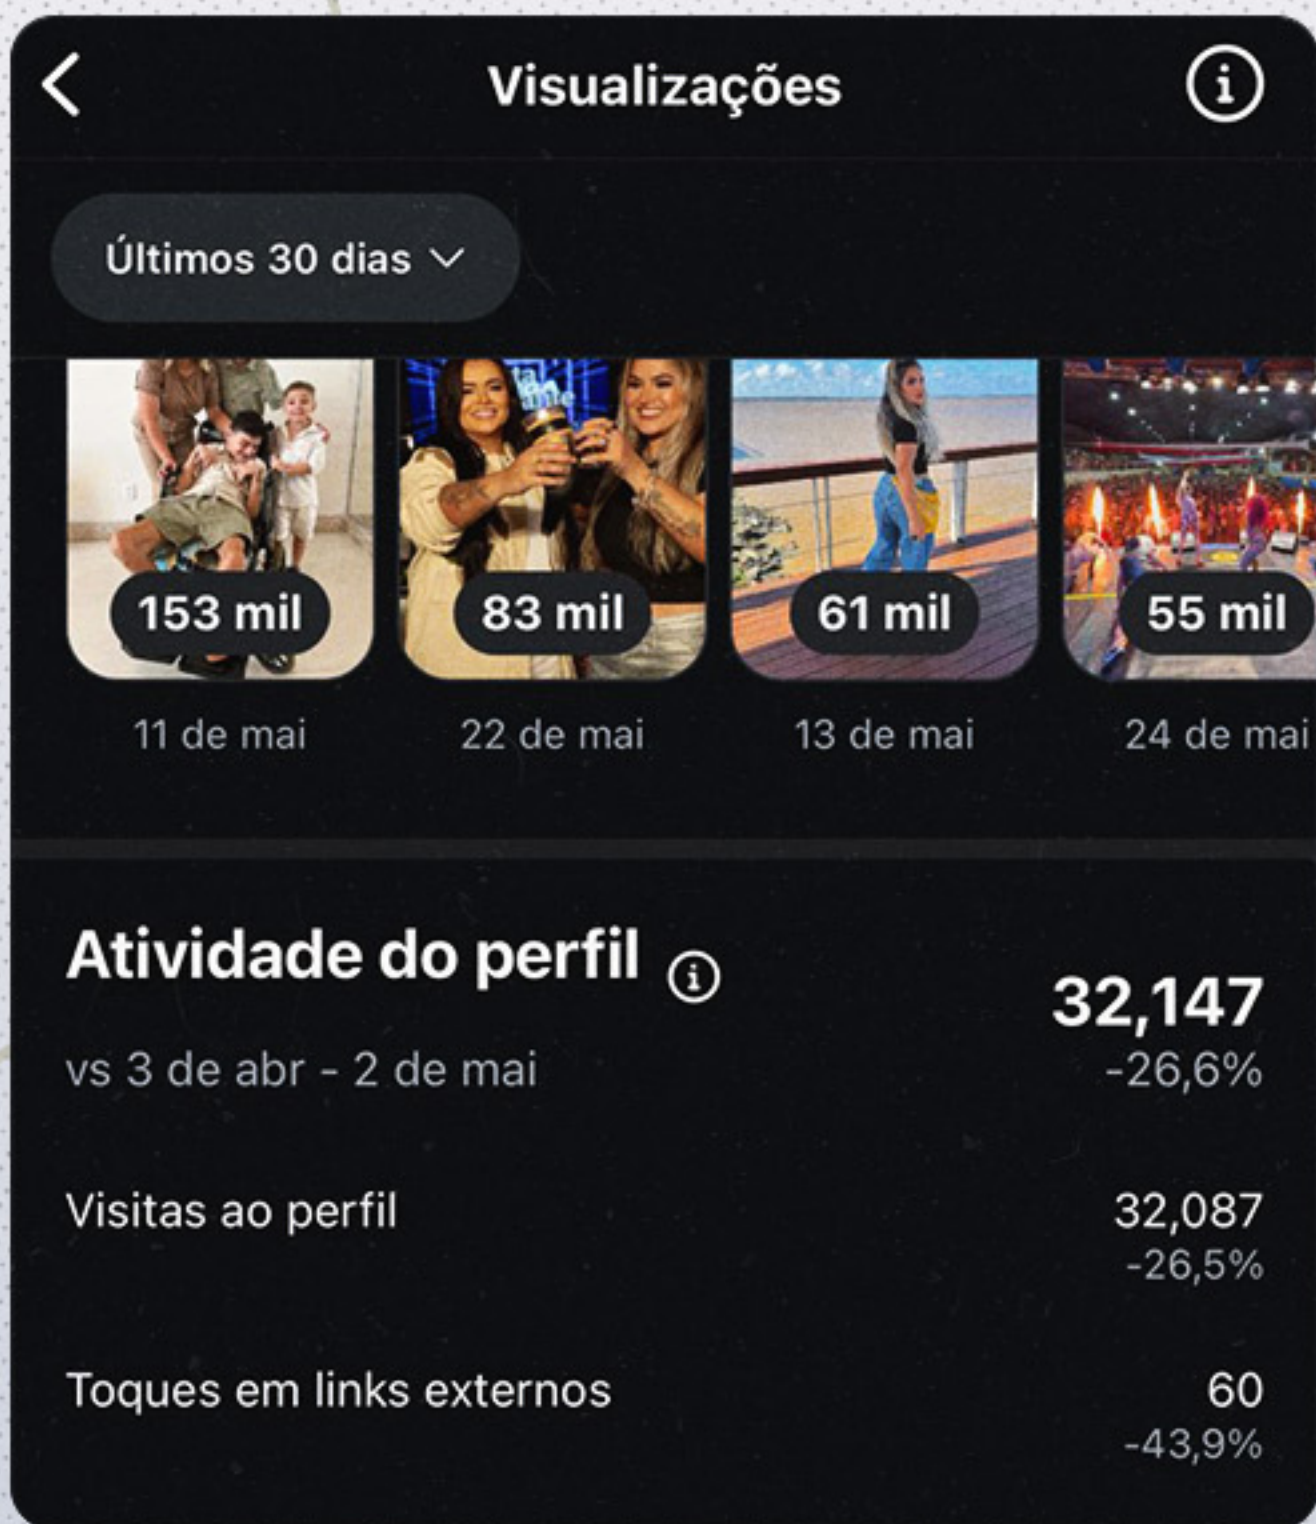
Visualizações

Últimos 30 dias

153 mil
11 de mai

83 mil
22 de mai

61 mil
13 de mai

55 mil
24 de mai

Atividade do perfil
vs 3 de abr - 2 de mai
32,147
-26,6%

Visitas ao perfil
32,087
-26,5%

Toques em links externos
60
-43,9%